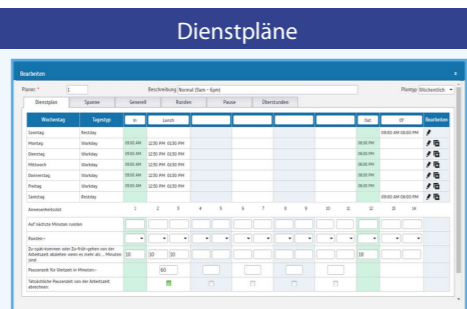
Dienstpläne

Bearbeiten

Planer: * 1

Beschreibung Normal (9am - 6pm)

Plantyp Wöchentlich

Dienstplan | Spanne | Generell | Runden | Pause | Überstunden

| Wochentag | Tagestyp | In | Lunch | | | | | | Out | Off | Bearbeiten |
|---|---|---|---|---|---|---|---|---|---|---|---|
| Sonntag | Restday | | | | | | | | | 09:00 AM 06:00 PM | |
| Montag | Workday | 09:00 AM | 12:30 PM 01:30 PM | | | | | | 06:00 PM | | |
| Dienstag | Workday | 09:00 AM | 12:30 PM 01:30 PM | | | | | | 06:00 PM | | |
| Mittwoch | Workday | 09:00 AM | 12:30 PM 01:30 PM | | | | | | 06:00 PM | | |
| Donnerstag | Workday | 09:00 AM | 12:30 PM 01:30 PM | | | | | | 06:00 PM | | |
| Freitag | Workday | 09:00 AM | 12:30 PM 01:30 PM | | | | | | 06:00 PM | | |
| Samstag | Restday | | | | | | | | | 09:00 AM 06:00 PM | |

Anwesenheitszeit 1 2 3 4 5 6 7 8 9 10 11 12 13 14

Auf nächste Minuten runden

Runden:-

Zu spät-kommen oder Zu-früh-gehen von der Arbeitszeit abziehen wenn es mehr als ... Minuten sind 10 10 10 10

Pausenzeit für Stempeln in Minuten:- 60

Tatsächliche Pausenzeit von der Arbeitszeit abziehen